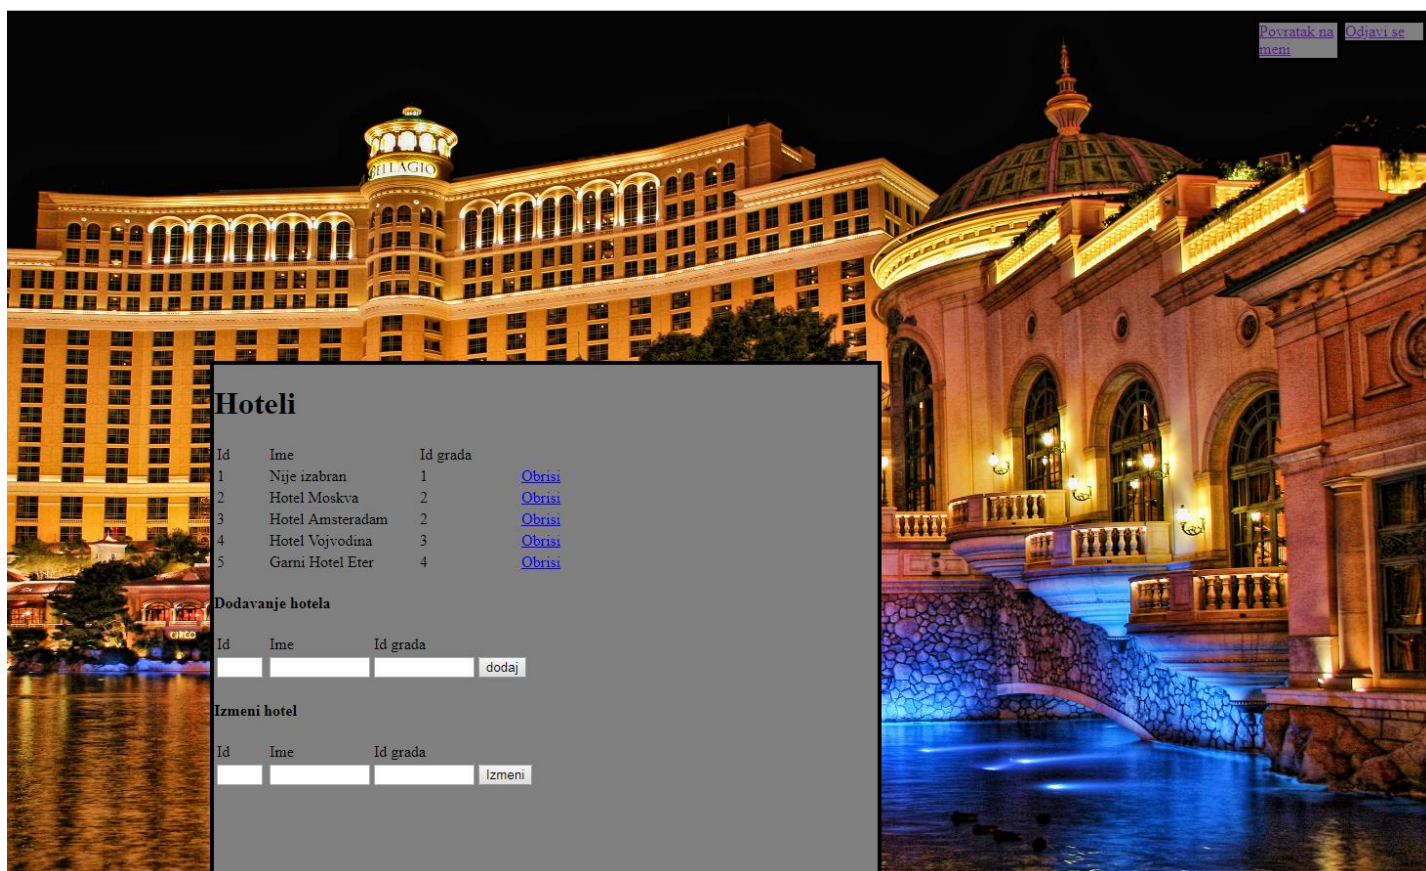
Povratak na meni Odjavi se

BELLAGIO

# Hoteli

| Id | Ime | Id grada | |
|---|---|---|---|
| 1 | Nije izabran | 1 | Obrisi |
| 2 | Hotel Moskva | 2 | Obrisi |
| 3 | Hotel Amsteradam | 2 | Obrisi |
| 4 | Hotel Vojvodina | 3 | Obrisi |
| 5 | Garni Hotel Eter | 4 | Obrisi |

Dodavanje hotela

Id Ime Id grada

dodaj

Izmeni hotel

Id Ime Id grada

Izmeni